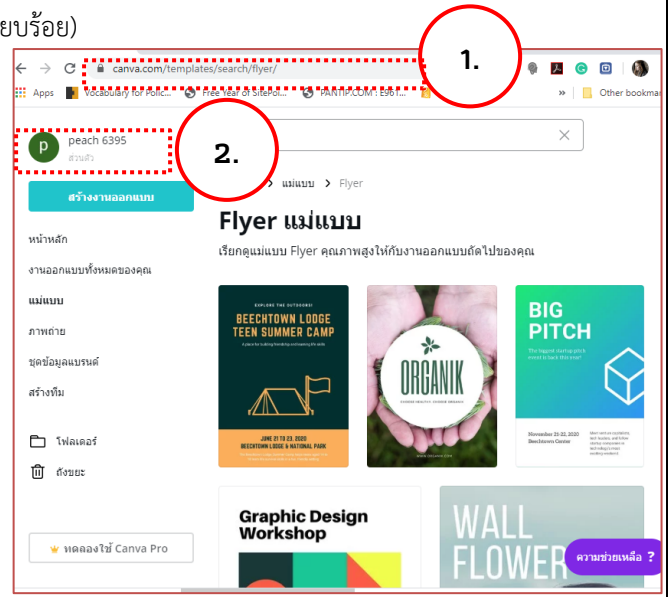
ยบร้อย)

canva.com/templates/search/flyer/

1.

Apps Vocabulary for Polic... Free Year of SitePoi... PANTIP.COM : E961... » Other bookmar

p peach 6395 ส่วนตัว

2.

สร้างงานออกแบบ

หน้าหลัก

งานออกแบบทั้งหมดของคุณ

แม่แบบ

ภาพถ่าย

ชุดข้อมูลแบรนด์

สร้างทีม

โฟลเดอร์

ถังขยะ

ทดลองใช้ Canva Pro

> แม่แบบ > Flyer

Flyer แม่แบบ

เรียกดูแม่แบบ Flyer คุณภาพสูงให้กับงานออกแบบถัดไปของคุณ

EXPLORE THE OUTDOORS!

BEECHTOWN LODGE TEEN SUMMER CAMP

JUNE 21 TO 23, 2020

BEECHTOWN LODGE & NATIONAL PARK

ORGANIK

BIG PITCH

November 20-22, 2020

Beechtown Center

Graphic Design Workshop

WALL FLOWER

ความช่วยเหลือ ?